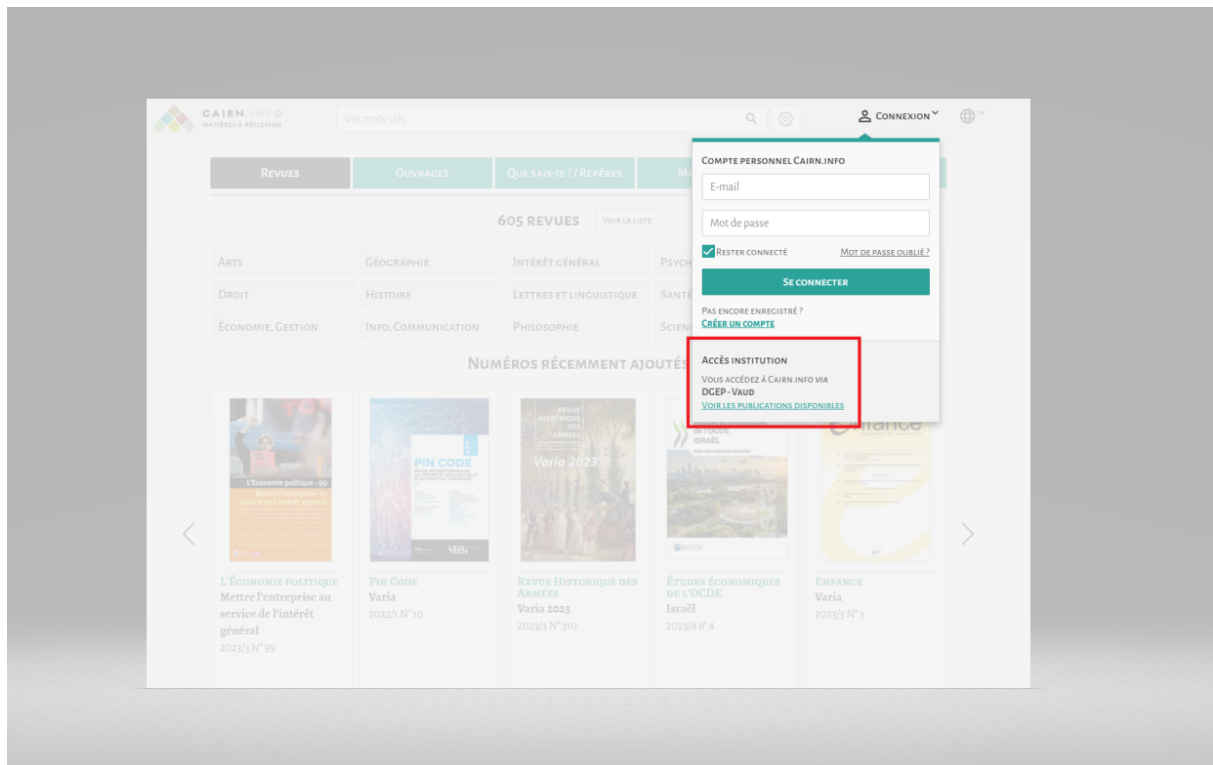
CAIRN.INFO
MATIÈRES À RÉFLEXION

Vos mots-clés

Connexion

Revues | Ouvrages | Que sais-je ? / Repères | Ma

605 REVUES Voir la liste

| Arts | Géographie | Intérêt général | Psych |
|---|---|---|---|
| Droit | Histoire | Lettres et linguistique | Santé |
| Économie, Gestion | Info. Communication | Philosophie | Scien |

Numéros récemment ajoutés

Compte personnel Cairn.info
E-mail
Mot de passe
Rester connecté
Mot de passe oublié ?
Se connecter
Pas encore enregistré ?
Créer un compte

Accès institution
Vous accédez à Cairn.info via
DGEP - Vaud
Voir les publications disponibles

L'Économie politique
Mettre l'entreprise au service de l'intérêt général
2023/3 N° 99

Pin Code
Varia
2022/1 N° 10

Revue Historique des Armées
Varia 2023
2023/3 N° 310

Études économiques de l'OCDE
Israël
2023/4 n° 4

Enfance
Varia
2023/3 N° 3